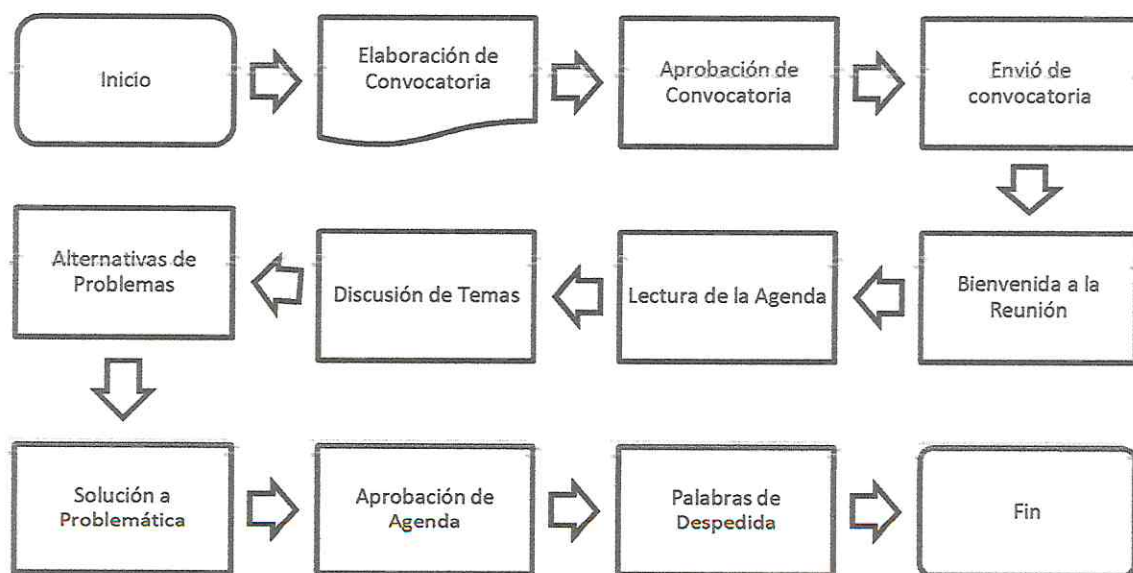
Inicio

Elaboración de Convocatoria

Aprobación de Convocatoria

Envió de convocatoria

Bienvenida a la Reunión

Lectura de la Agenda

Discusión de Temas

Alternativas de Problemas

Solución a Problemática

Aprobación de Agenda

Palabras de Despedida

Fin